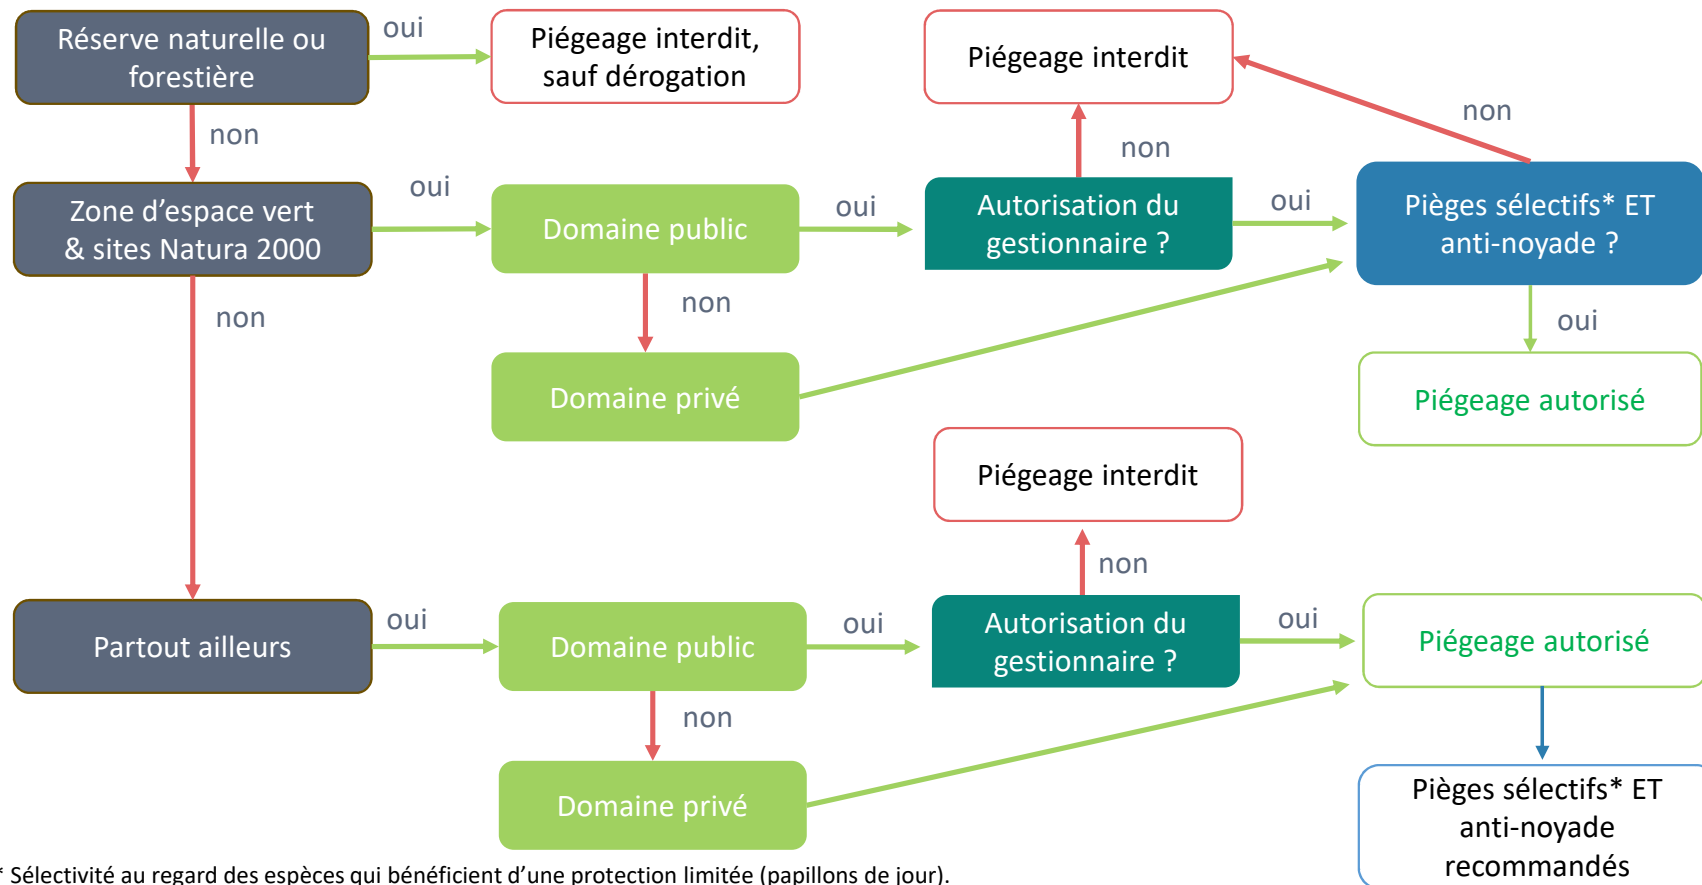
Réserve naturelle ou forestière

oui

Piégeage interdit, sauf dérogation

non

Zone d’espace vert & sites Natura 2000

oui

Domaine public

oui

Autorisation du gestionnaire ?

non

Piégeage interdit

non

oui

Pièges sélectifs* ET anti-noyade ?

oui

Piégeage autorisé

non

Domaine privé

non

Piégeage interdit

non

Partout ailleurs

oui

Domaine public

oui

Autorisation du gestionnaire ?

oui

Piégeage autorisé

non

Domaine privé

Pièges sélectifs* ET anti-noyade recommandés

* Sélectivité au regard des espèces qui bénéficient d’une protection limitée (papillons de jour).